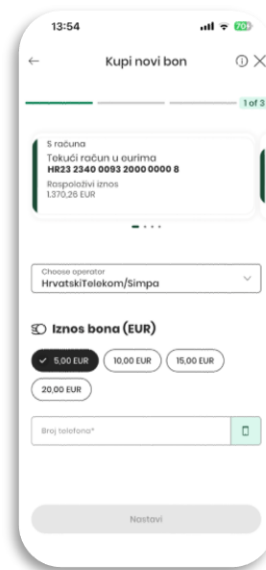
13:54

Kupi novi bon

1 of 3

S računa
Tekući račun u eurima
HR23 2340 0093 2000 0000 8
Raspoloživi iznos
1.370,26 EUR

Choose operator
HrvatskiTelekom/Simpa

Iznos bona (EUR)

5,00 EUR
10,00 EUR
15,00 EUR
20,00 EUR

Broj telefona*

Nastavi